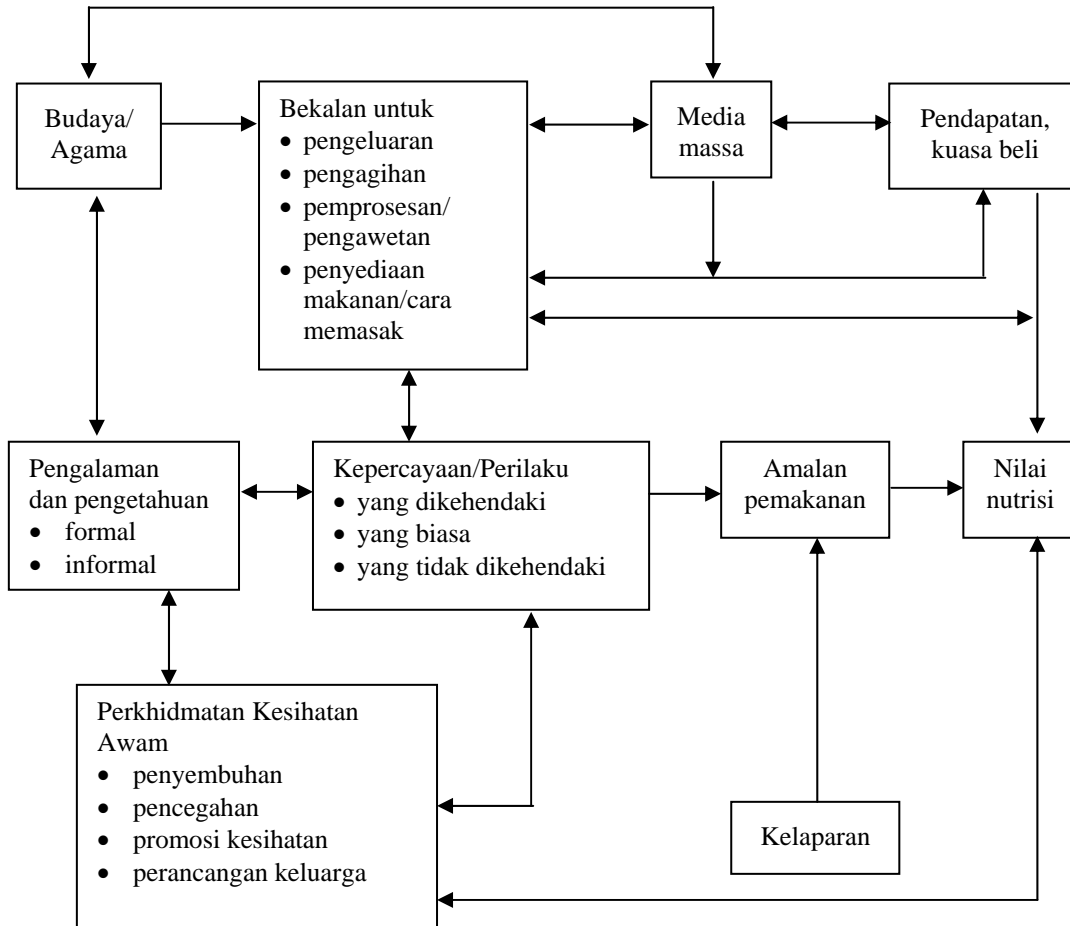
Budaya/ Agama

Bekalan untuk
- pengeluaran
- pengagihan
- pemprosesan/ pengawetan
- penyediaan makanan/cara memasak

Media massa

Pendapatan, kuasa beli

Pengalaman dan pengetahuan
- formal
- informal

Kepercayaan/Perilaku
- yang dikehendaki
- yang biasa
- yang tidak dikehendaki

Amalan pemakanan

Nilai nutrisi

Perkhidmatan Kesihatan Awam
- penyembuhan
- pencegahan
- promosi kesihatan
- perancangan keluarga

Kelaparan